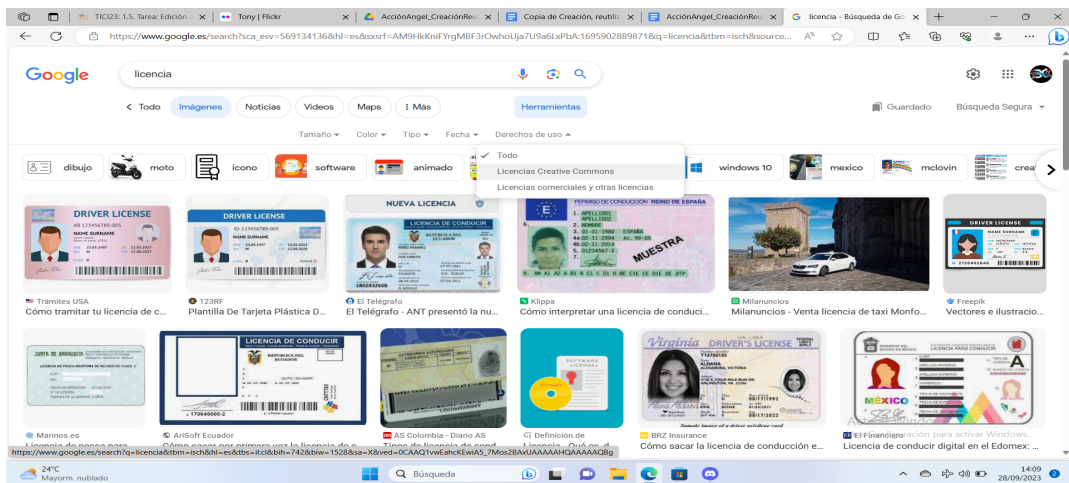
TICI23: 1.5. Tarea: Edición ×
Tony | Flickr ×
AcciónAngel_CreaciónReu ×
Copia de Creación, reutiliz ×
AcciónAngel_CreaciónReu ×
licencia - Búsqueda de Go ×
+

https://www.google.es/search?sca_esv=569134136&hl=es&sxsrf=AM9HkKniFYrgMBF3rOwhoUja7U9a6LxPbA:1695902889871&q=licencia&tbm=isch&source...

Google
licencia

< Todo
Imágenes
Noticias
Vídeos
Maps
⋮ Más
Herramientas
Guardado
Búsqueda Segura

Tamaño
Color
Tipo
Fecha
Derechos de uso

Todo
Licencias Creative Commons
Licencias comerciales y otras licencias

dibujo
moto
icono
software
animado
windows 10
mexico
mclovin
crea

DRIVER LICENSE
NAME SURNAME
DRIVER LICENSE
NAME SURNAME
NUEVA LICENCIA
LICENCIA DE CONDUCIR
PERMISO DE CONDUCCIÓN REINO DE ESPAÑA
MUESTRA
DRIVER LICENSE
NAME SURNAME

Trámites USA
Cómo tramitar tu licencia de c...
123RF
Plantilla De Tarjeta Plástica D...
El Telégrafo
El Telégrafo - ANT presentó la nu...
Klippa
Cómo interpretar una licencia de conduci...
Milanuncios
Milanuncios - Venta licencia de taxi Monfo...
Freepik
Vectores e ilustracio...

LICENCIA DE CONDUCIR
Virginia DRIVER'S LICENSE
SOFTWARE LICENSE
LICENCIA PARA CONDUCIR
MÉXICO

Marinos.es
Licencia de pesca para...
AriSoft Ecuador
Cómo sacar por primera vez la licencia de c...
AS Colombia - Diario AS
Tipos de licencia de cond...
Definición de...
Licencia - Qué es, d...
BRZ Insurance
Cómo sacar la licencia de conducción e...
El Financiero
Licencia de conducir digital en el Edomex: ...

Activar Windows
Ve a Configuración para activar Windows.

https://www.google.es/search?q=licencia&tbm=isch&hl=es&tbs=il:cl&bih=742&biw=1528&sa=X&ved=0CAAQ1vwEahcKEwiA5_7Mos2BAxUAAAAAHQAAAAAQBg

24°C
Mayorm. nublado
Búsqueda
14:09
28/09/2023